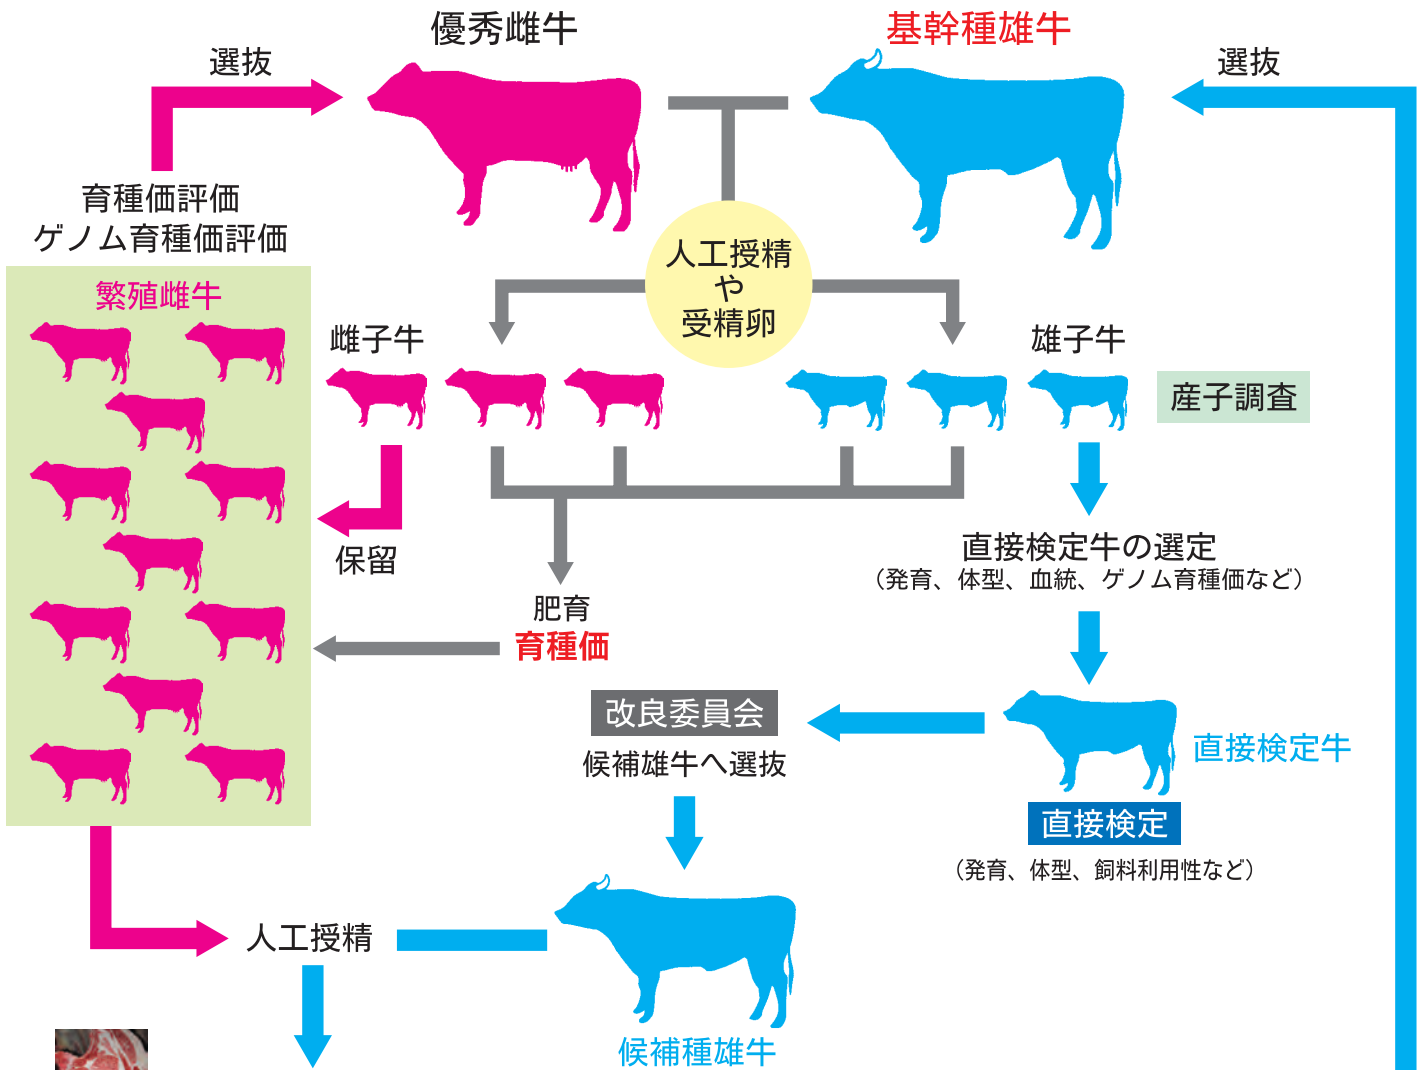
優秀雌牛

基幹種雄牛

選抜

選抜

育種価評価
ゲノム育種価評価

繁殖雌牛

人工授精
や
受精卵

雌子牛

雄子牛

産子調査

保留

直接検定牛の選定
（発育、体型、血統、ゲノム育種価など）

肥育
育種価

改良委員会
候補雄牛へ選抜

直接検定牛

直接検定
（発育、体型、飼料利用性など）

人工授精

候補種雄牛